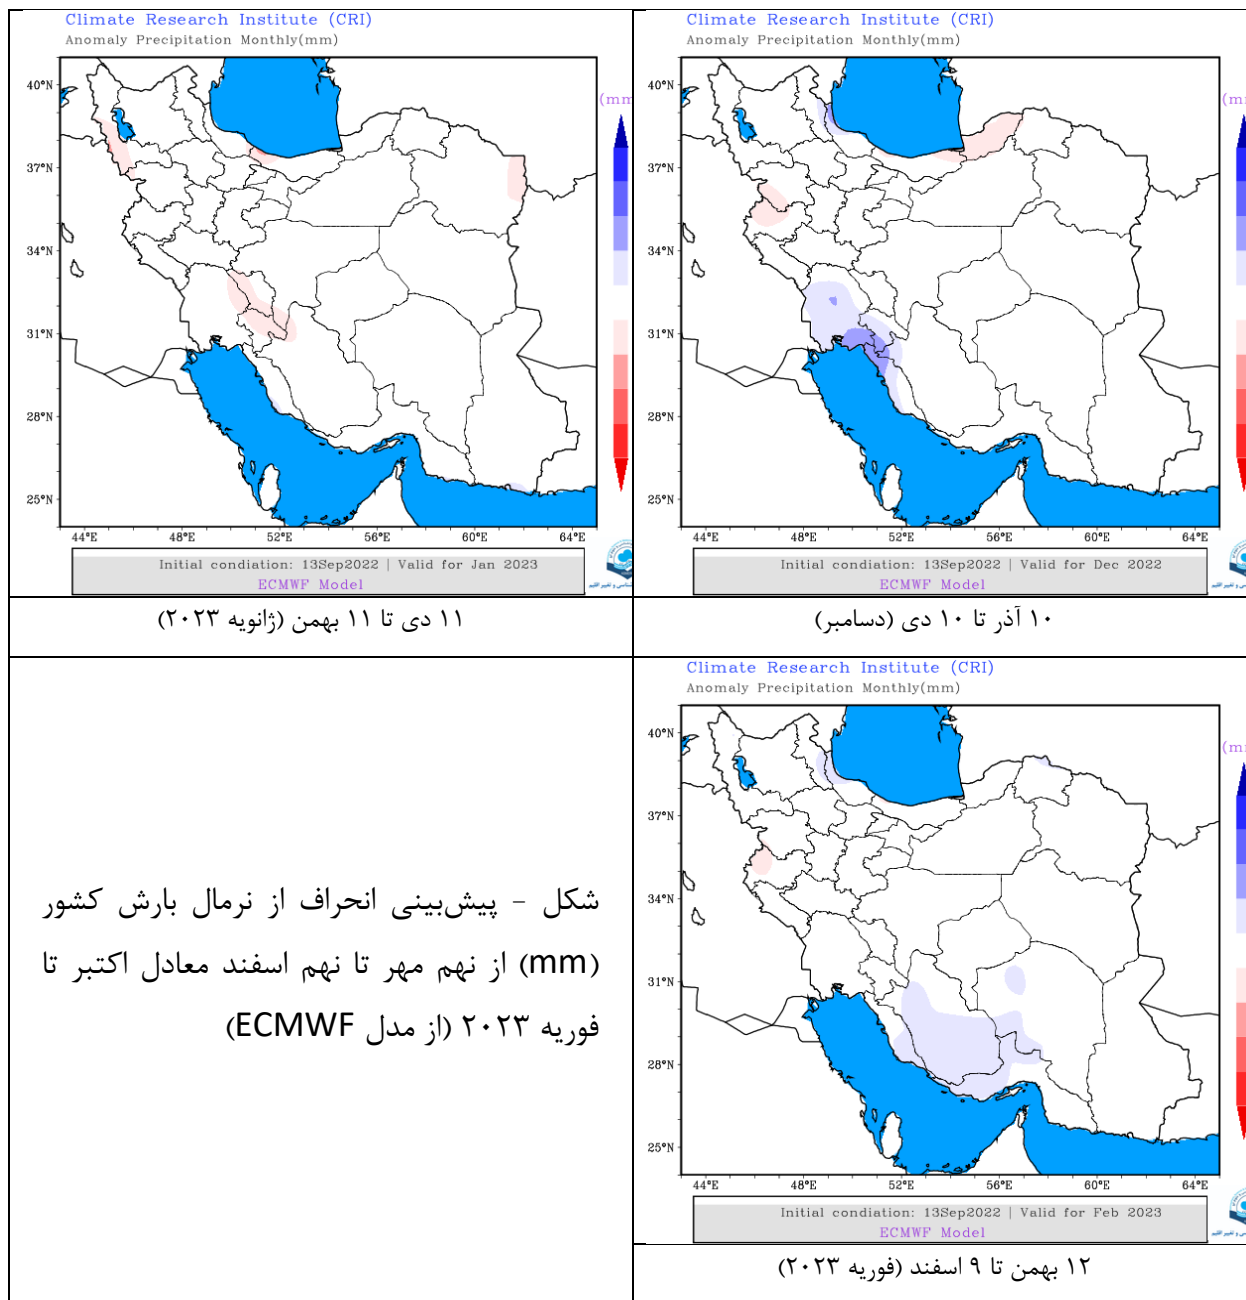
Climate Research Institute (CRI)
Anomaly Precipitation Monthly(mm)

40°N
37°N
34°N
31°N
28°N
25°N
44°E 48°E 52°E 56°E 60°E 64°E
(mm

Initial condiation: 13Sep2022 | Valid for Dec 2022
ECMWF Model

۱۰ آذر تا ۱۰ دی (دسامبر)

Climate Research Institute (CRI)
Anomaly Precipitation Monthly(mm)

40°N
37°N
34°N
31°N
28°N
25°N
44°E 48°E 52°E 56°E 60°E 64°E
(mm

Initial condiation: 13Sep2022 | Valid for Jan 2023
ECMWF Model

۱۱ دی تا ۱۱ بهمن (ژانویه ۲۰۲۳)

Climate Research Institute (CRI)
Anomaly Precipitation Monthly(mm)

40°N
37°N
34°N
31°N
28°N
25°N
44°E 48°E 52°E 56°E 60°E 64°E
(mm

Initial condiation: 13Sep2022 | Valid for Feb 2023
ECMWF Model

۱۲ بهمن تا ۹ اسفند (فوریه ۲۰۲۳)

شکل - پیش‌بینی انحراف از نرمال بارش کشور (mm) از نهم مهر تا نهم اسفند معادل اکتبر تا فوریه ۲۰۲۳ (از مدل ECMWF)